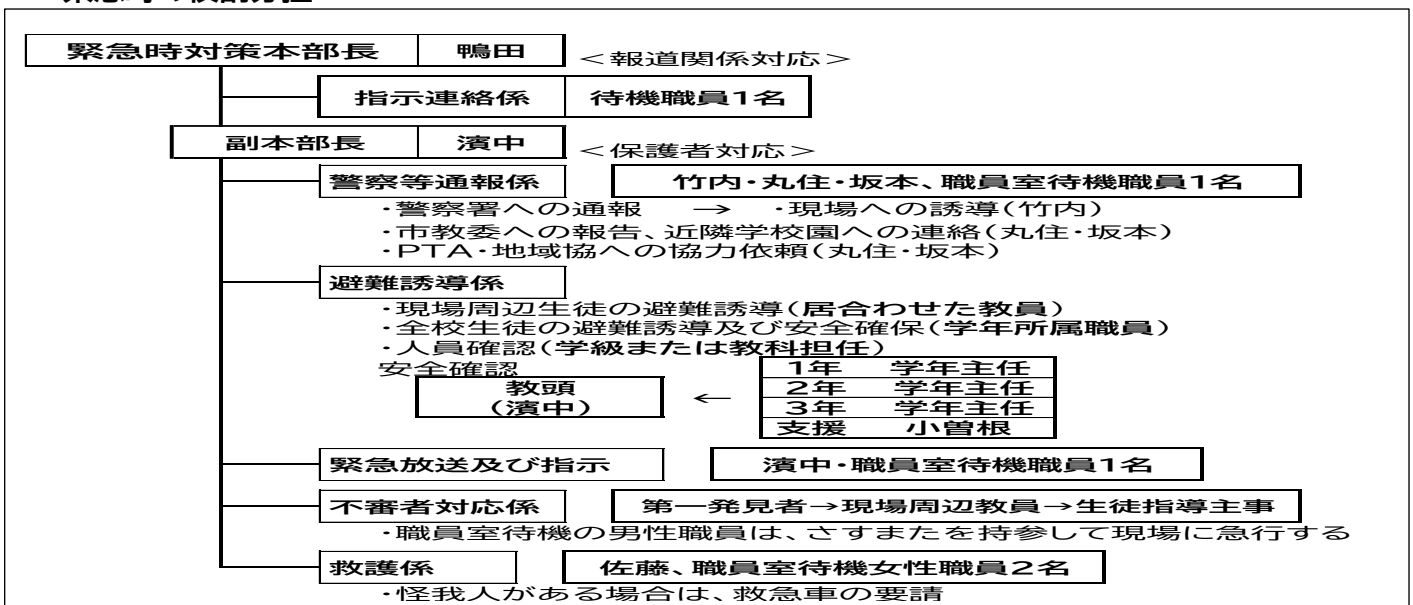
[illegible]

| 緊急時対策本部長 | 鴨田 |
|---|---|

＜報道関係対応＞

| 指示連絡係 | 待機職員1名 |
|---|---|

| 副本部長 | 濱中 |
|---|---|

＜保護者対応＞

| 警察等通報係 | 竹内・丸住・坂本、職員室待機職員1名 |
|---|---|

・警察署への通報　→　・現場への誘導（竹内）
・市教委への報告、近隣学校園への連絡（丸住・坂本）
・PTA・地域協への協力依頼（丸住・坂本）

避難誘導係

・現場周辺生徒の避難誘導（居合わせた教員）
・全校生徒の避難誘導及び安全確保（学年所属職員）
・人員確認（学級または教科担任）

安全確認

教頭
（濱中）

←

| 1年 | 学年主任 |
|---|---|
| 2年 | 学年主任 |
| 3年 | 学年主任 |
| 支援 | 小曽根 |

| 緊急放送及び指示 | 濱中・職員室待機職員1名 |
|---|---|

| 不審者対応係 | 第一発見者→現場周辺教員→生徒指導主事 |
|---|---|

・職員室待機の男性職員は、さすまたを持参して現場に急行する

| 救護係 | 佐藤、職員室待機女性職員2名 |
|---|---|

・怪我人がある場合は、救急車の要請